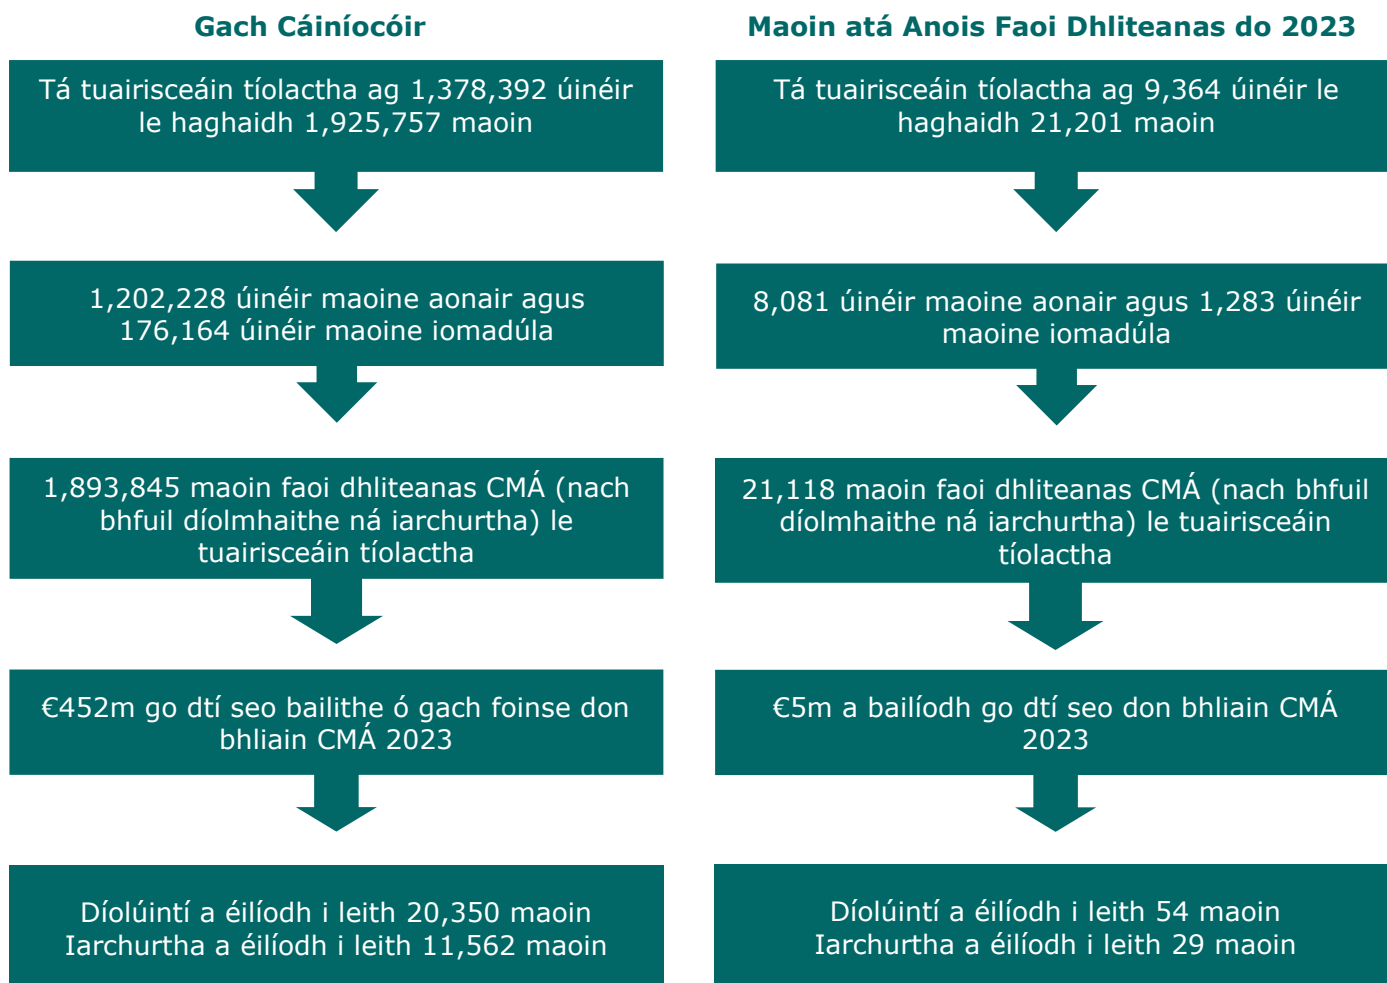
Gach Cáiníocóir

Tá tuairisceáin tíolactha ag 1,378,392 úinéir le haghaidh 1,925,757 maoin

1,202,228 úinéir maoine aonair agus 176,164 úinéir maoine iomadúla

1,893,845 maoin faoi dhliteanas CMÁ (nach bhfuil díolmhaithe ná iarchurtha) le tuairisceáin tíolactha

€452m go dtí seo bailithe ó gach foinse don bhliain CMÁ 2023

Díolúintí a éilíodh i leith 20,350 maoin
Iarchurtha a éilíodh i leith 11,562 maoin

Maoin atá Anois Faoi Dhliteanas do 2023

Tá tuairisceáin tíolactha ag 9,364 úinéir le haghaidh 21,201 maoin

8,081 úinéir maoine aonair agus 1,283 úinéir maoine iomadúla

21,118 maoin faoi dhliteanas CMÁ (nach bhfuil díolmhaithe ná iarchurtha) le tuairisceáin tíolactha

€5m a bailíodh go dtí seo don bhliain CMÁ 2023

Díolúintí a éilíodh i leith 54 maoin
Iarchurtha a éilíodh i leith 29 maoin